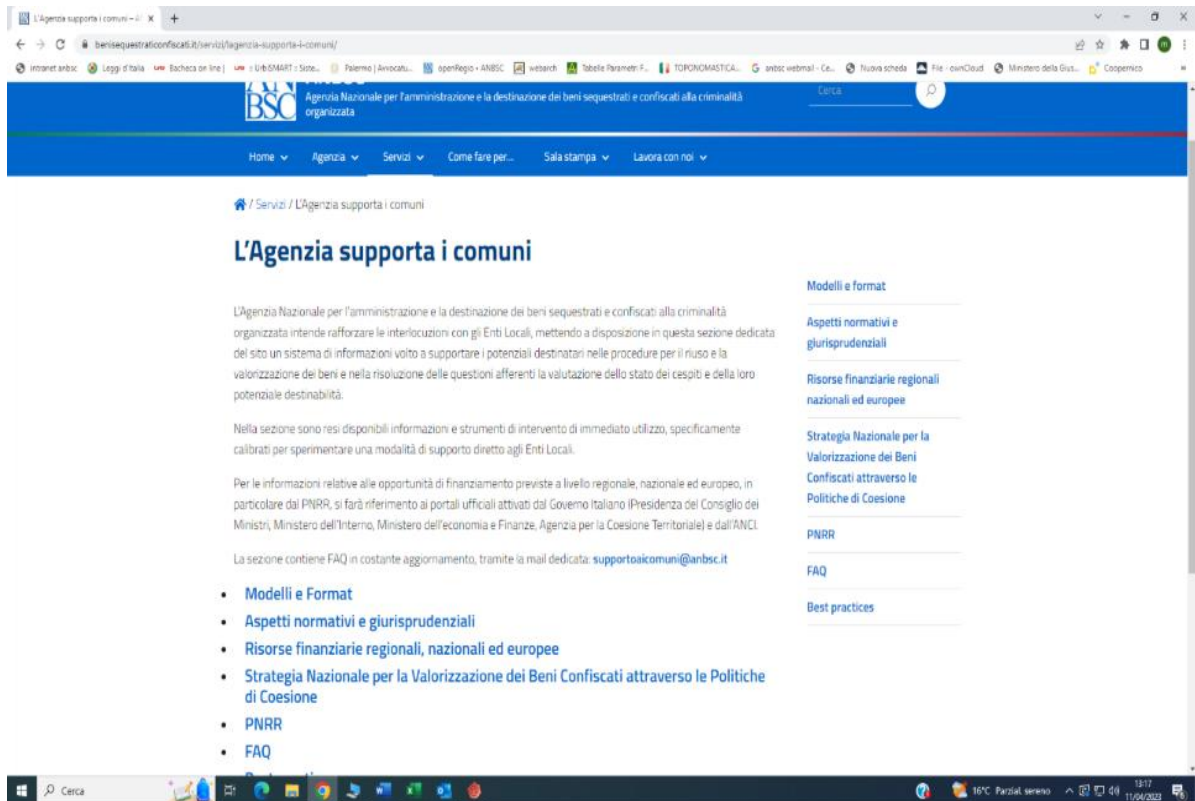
L'Agenzia supporta i comuni – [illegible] ×  +

benisequestraticonfiscati.it/servizi/lagenzia-supporta-i-comuni/

Intranet anbsc  Leggi d'Italia  Bacheca on line |  UrbSMART – Siste...  Palermo | Avvocatu...  openRegio – ANBSC  webarch  Tabelle Parametri F...  TOPONOMASTICA...  anbsc webmail – Ce...  Nuova scheda  File – ownCloud  Ministero della Gius...  Copernico

BSC Agenzia Nazionale per l'amministrazione e la destinazione dei beni sequestrati e confiscati alla criminalità organizzata

Cerca

Home  Agenzia  Servizi  Come fare per...  Sala stampa  Lavora con noi

/ Servizi / L'Agenzia supporta i comuni

L'Agenzia supporta i comuni

L'Agenzia Nazionale per l'amministrazione e la destinazione dei beni sequestrati e confiscati alla criminalità organizzata intende rafforzare le interlocuzioni con gli Enti Locali, mettendo a disposizione in questa sezione dedicata del sito un sistema di informazioni volto a supportare i potenziali destinatari nelle procedure per il riuso e la valorizzazione dei beni e nella risoluzione delle questioni afferenti la valutazione dello stato dei cespiti e della loro potenziale destinabilità.

Nella sezione sono resi disponibili informazioni e strumenti di intervento di immediato utilizzo, specificamente calibrati per sperimentare una modalità di supporto diretto agli Enti Locali.

Per le informazioni relative alle opportunità di finanziamento previste a livello regionale, nazionale ed europeo, in particolare dal PNRR, si farà riferimento ai portali ufficiali attivati dal Governo Italiano (Presidenza del Consiglio dei Ministri, Ministero dell'Interno, Ministero dell'economia e Finanze, Agenzia per la Coesione Territoriale) e dall'ANCI.

La sezione contiene FAQ in costante aggiornamento, tramite la mail dedicata: supportoaicomuni@anbsc.it

• Modelli e Format
• Aspetti normativi e giurisprudenziali
• Risorse finanziarie regionali, nazionali ed europee
• Strategia Nazionale per la Valorizzazione dei Beni Confiscati attraverso le Politiche di Coesione
• PNRR
• FAQ

Modelli e format
Aspetti normativi e giurisprudenziali
Risorse finanziarie regionali nazionali ed europee
Strategia Nazionale per la Valorizzazione dei Beni Confiscati attraverso le Politiche di Coesione
PNRR
FAQ
Best practices

Cerca  16°C Parzial. sereno  13:17 11/04/2023